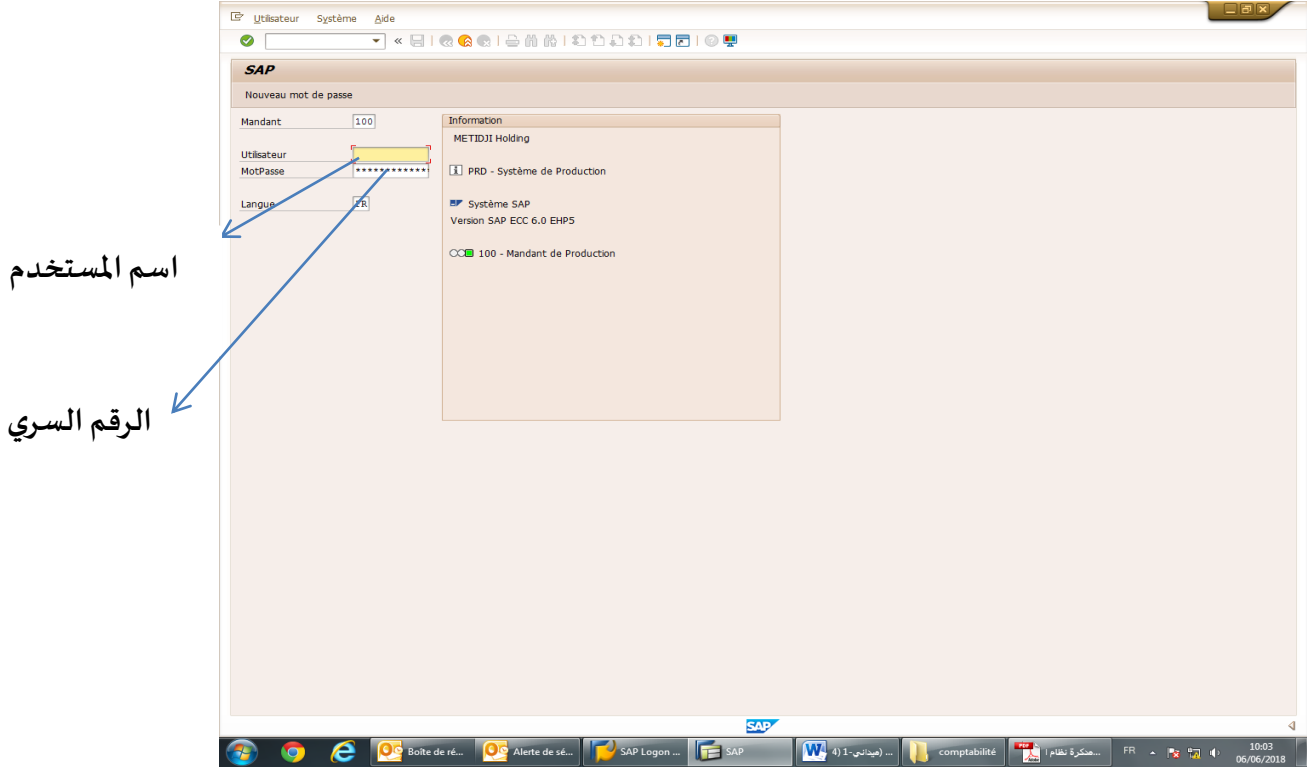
Utilisateur Système Aide

SAP

Nouveau mot de passe

Mandant 100

Utilisateur

MotPasse *************

Langue FR

Information

METIDJI Holding

PRD - Système de Production

Système SAP

Version SAP ECC 6.0 EHP5

100 - Mandant de Production

اسم المستخدم

الرقم السري

SAP

Boîte de ré...

Alerte de sé...

SAP Logon ...

SAP

(ميداني-1 (4 ...

comptabilité

...مذكرة نظام ا

FR

10:03
06/06/2018